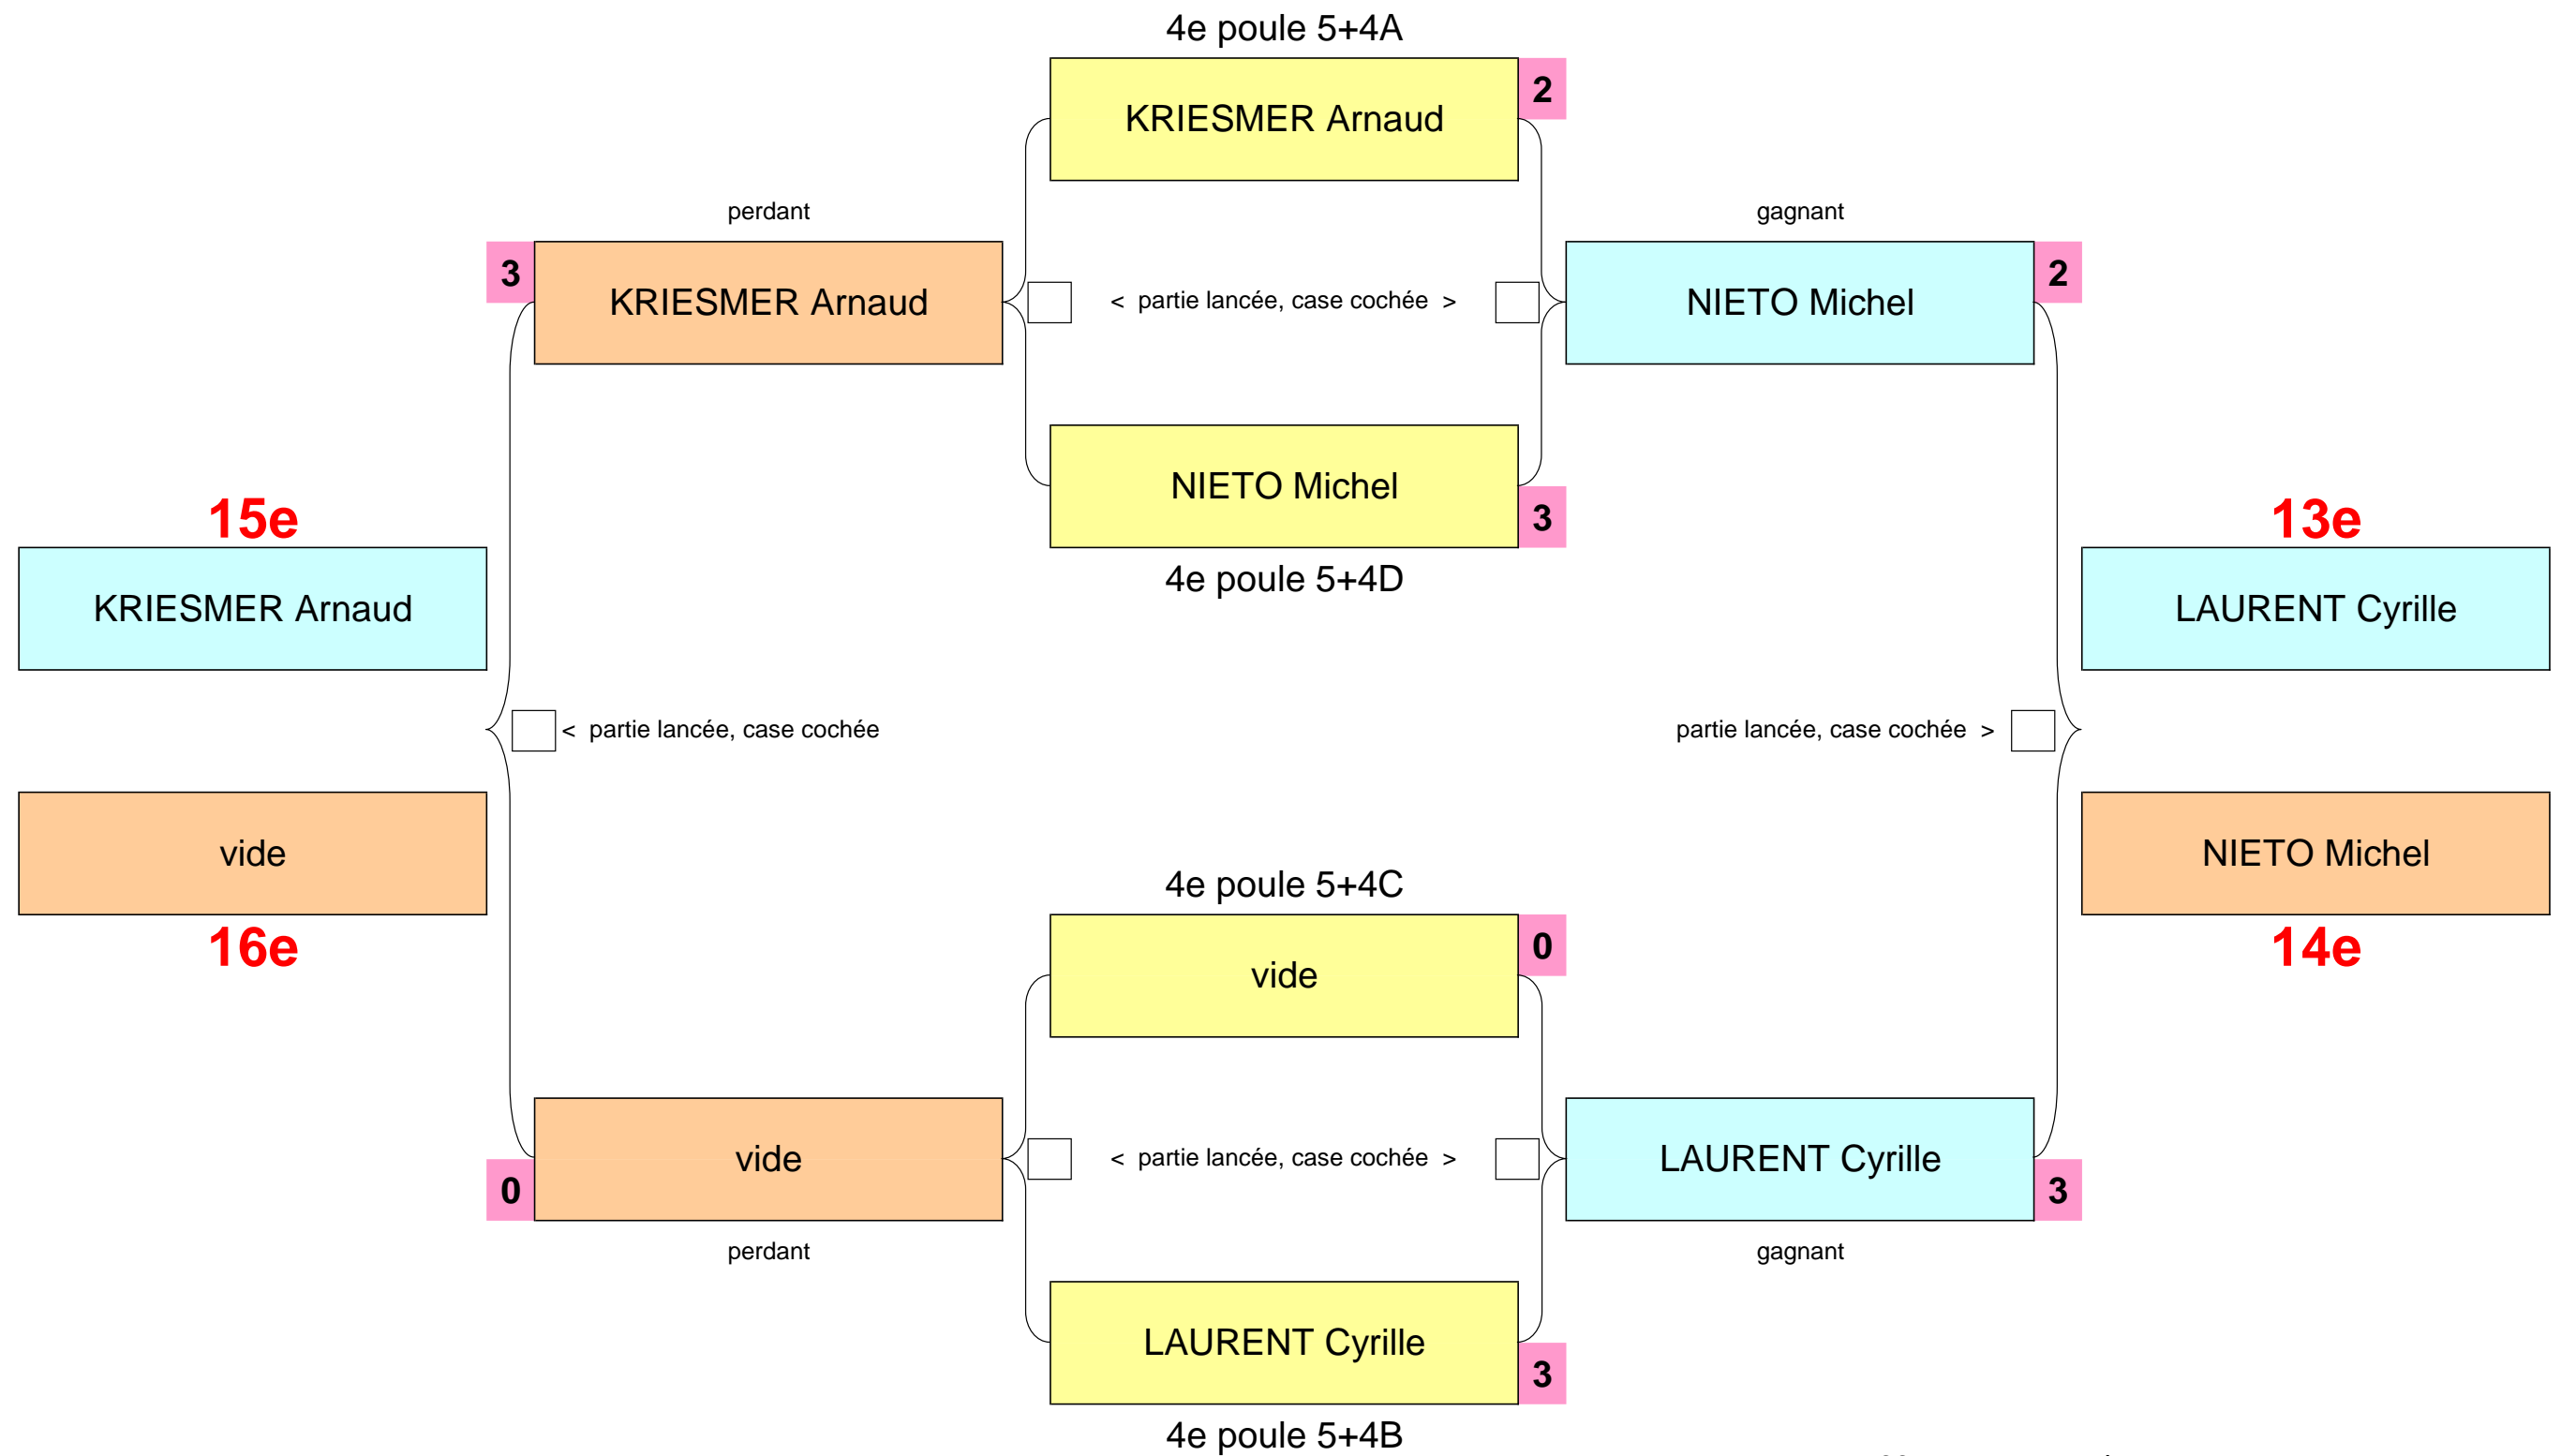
4e poule 5+4A

KRIESMER Arnaud 2

perdant

gagnant

3 KRIESMER Arnaud

< partie lancée, case cochée >

NIETO Michel 2

NIETO Michel 3

4e poule 5+4D

15e

KRIESMER Arnaud

13e

LAURENT Cyrille

< partie lancée, case cochée

partie lancée, case cochée >

vide

16e

NIETO Michel

14e

4e poule 5+4C

vide 0

0 vide

< partie lancée, case cochée >

LAURENT Cyrille 3

perdant

gagnant

LAURENT Cyrille 3

4e poule 5+4B